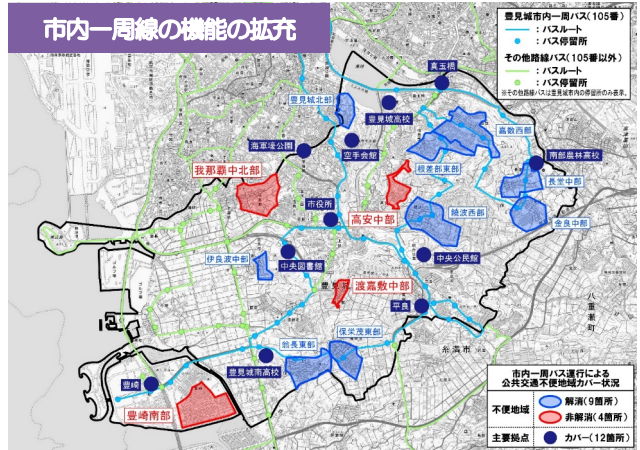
市内一周線の機能の拡充

豊見城市内一周バス（105番）
：バスルート
：バス停留所
その他路線バス（105番以外）
：バスルート
：バス停留所
※その他路線バスは豊見城市内の停留所のみ表示。

真玉橋
豊見城北部
豊見城高校
海軍壕公園
空手会館
嘉数西部
南部農林高校
我那覇中北部
根差部東部
長堂中部
市役所
高安中部
翁長西部
金良中部
伊良波中部
中央図書館
中央公民館
豊見
渡嘉敷中部
平良
翁長東部
保栄茂東部
豊見城南高校
豊崎
豊崎南部
糸満市
八重瀬町

市内一周バス運行による
公共交通不便地域カバー状況
| | | |
|---|---|---|
| 不便地域 | | 解消（9箇所） |
| | | 非解消（4箇所） |
| 主要拠点 | | カバー（12箇所） |